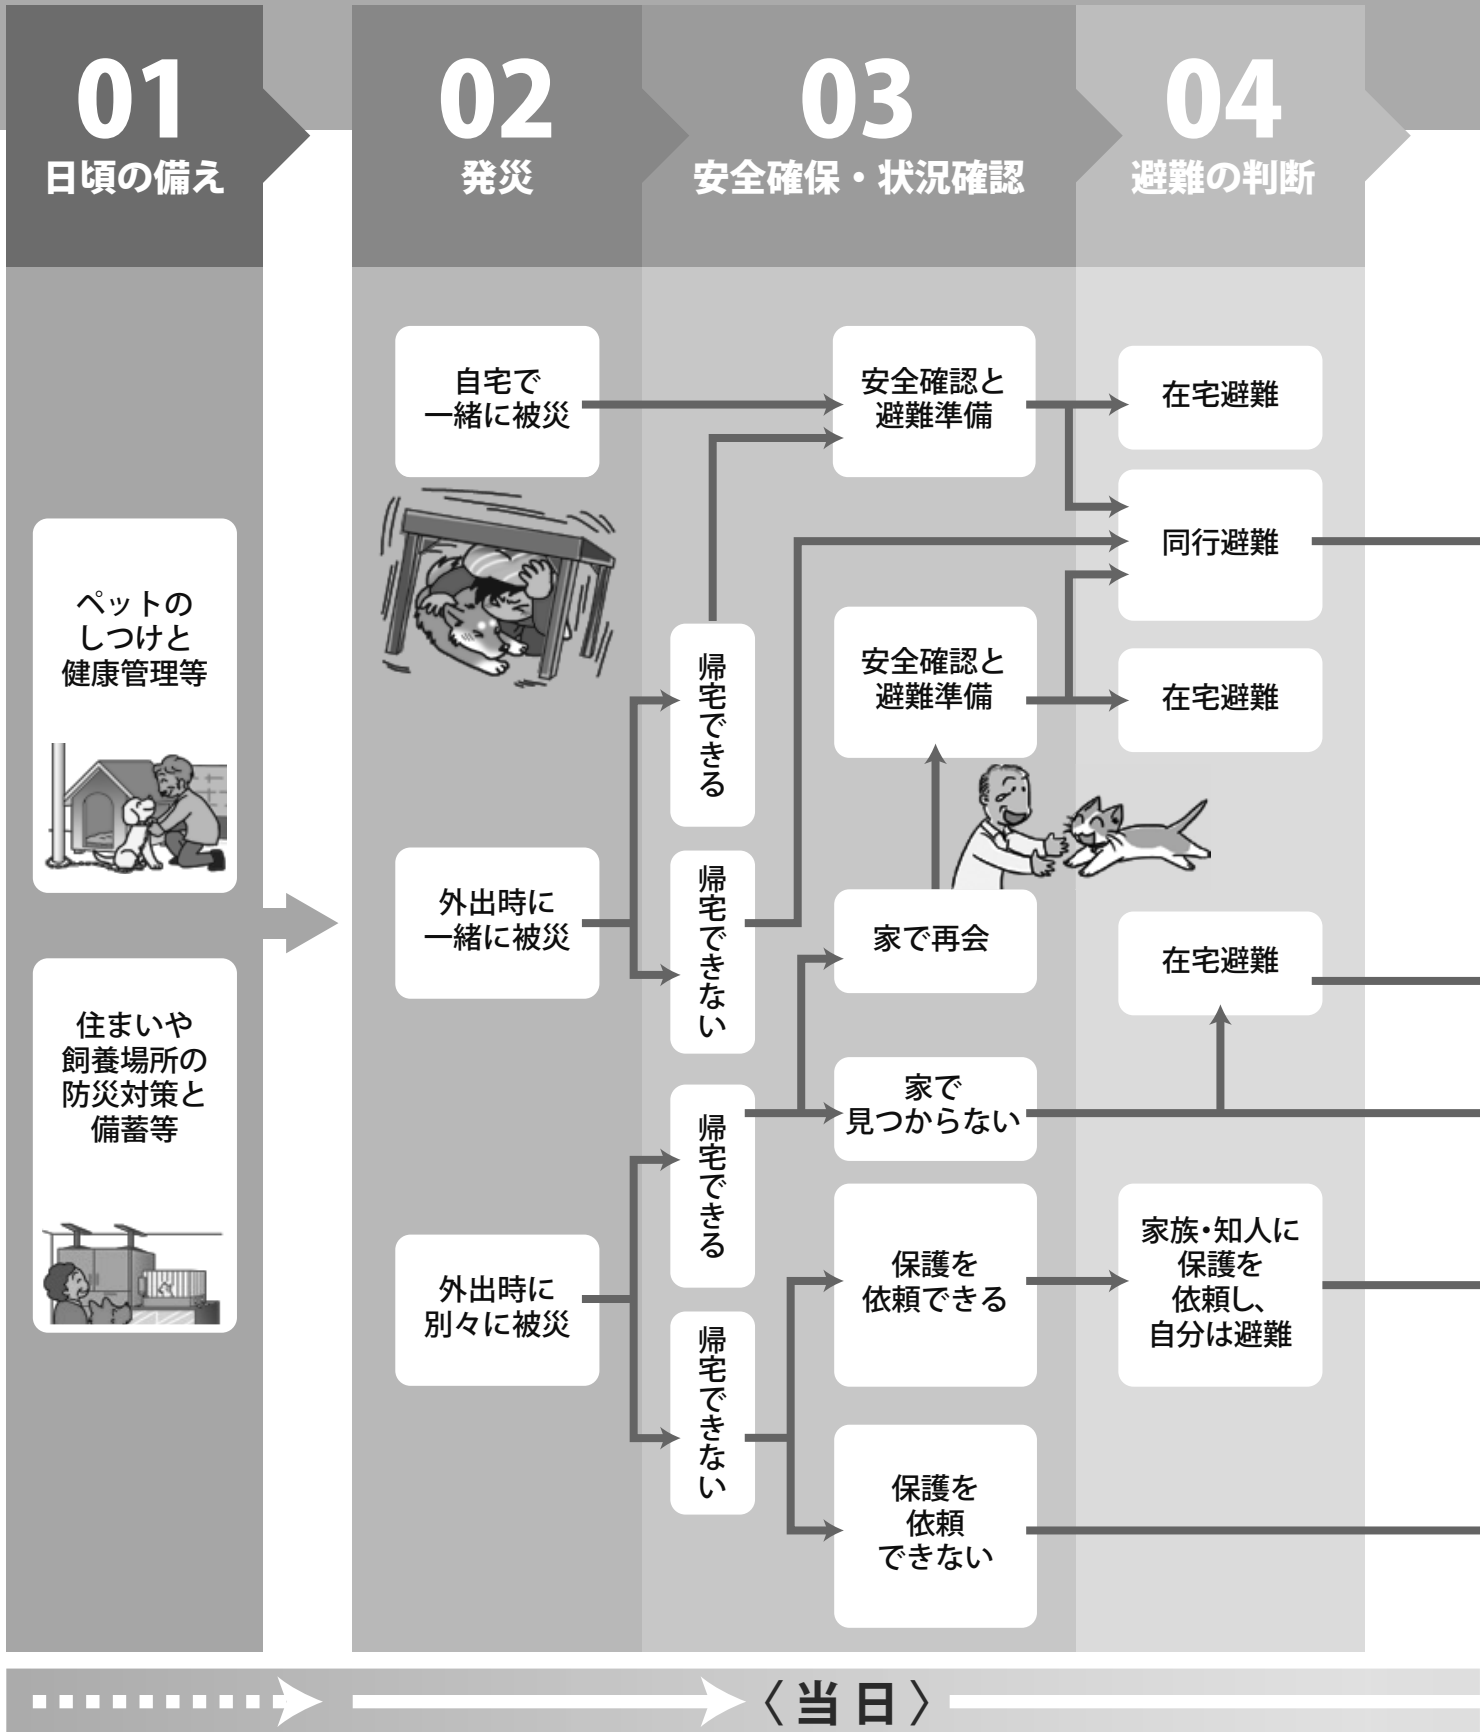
01
日頃の備え

02
発災

03
安全確保・状況確認

04
避難の判断

ペットのしつけと健康管理等

住まいや飼養場所の防災対策と備蓄等

自宅で一緒に被災

外出時に一緒に被災

外出時に別々に被災

帰宅できる

帰宅できない

帰宅できる

帰宅できない

安全確認と避難準備

安全確認と避難準備

家で再会

家で見つからない

保護を依頼できる

保護を依頼できない

在宅避難

同行避難

在宅避難

在宅避難

家族・知人に保護を依頼し、自分は避難

〈当日〉